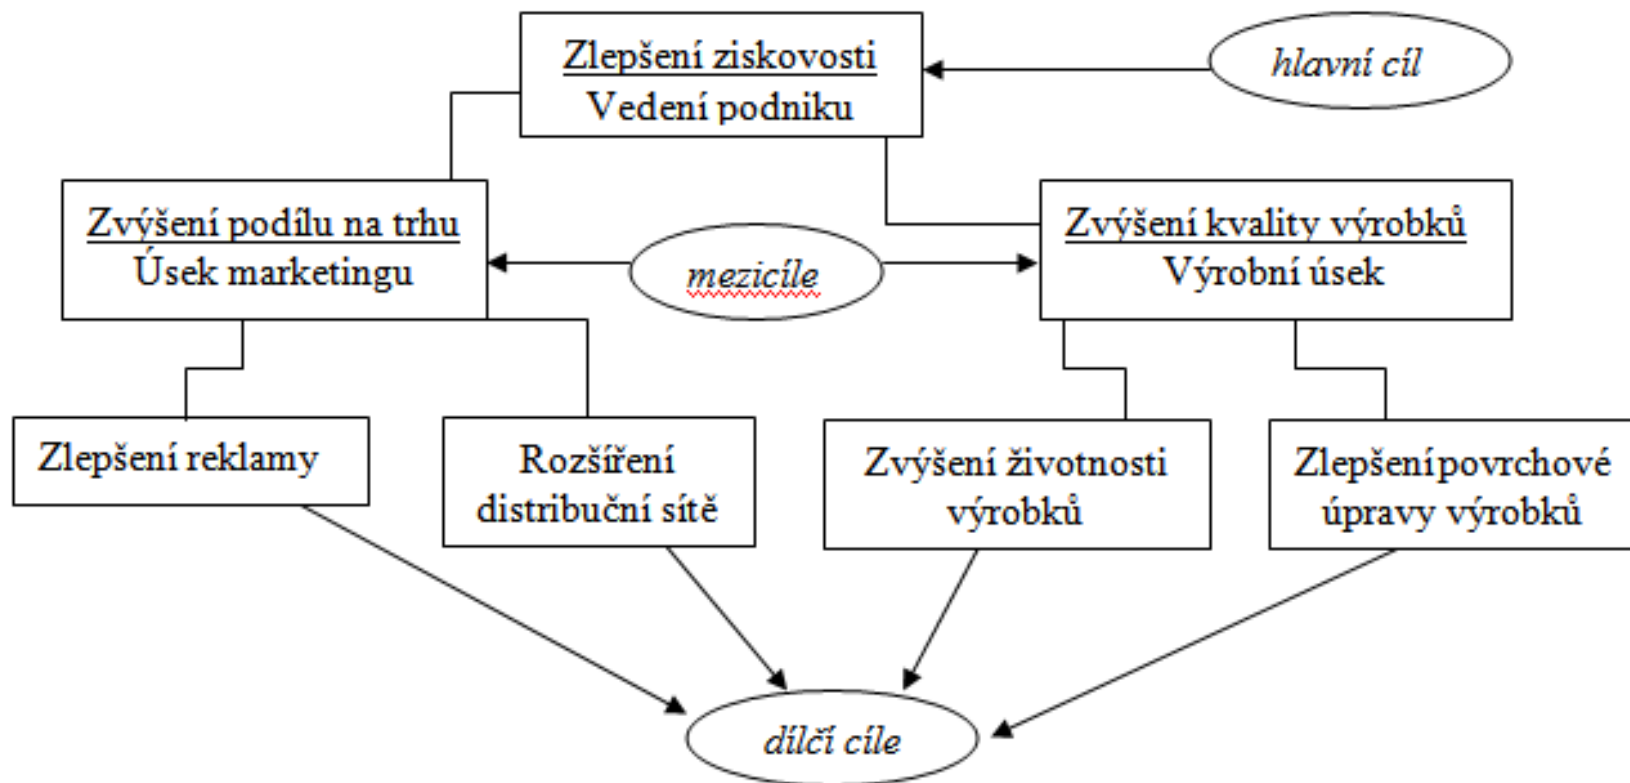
Zlepšení ziskovosti
Vedení podniku

hlavní cíl

Zvýšení podílu na trhu
Úsek marketingu

mezicíle

Zvýšení kvality výrobků
Výrobní úsek

Zlepšení reklamy

Rozšíření distribuční sítě

Zvýšení životnosti výrobků

Zlepšení povrchové úpravy výrobků

dílčí cíle